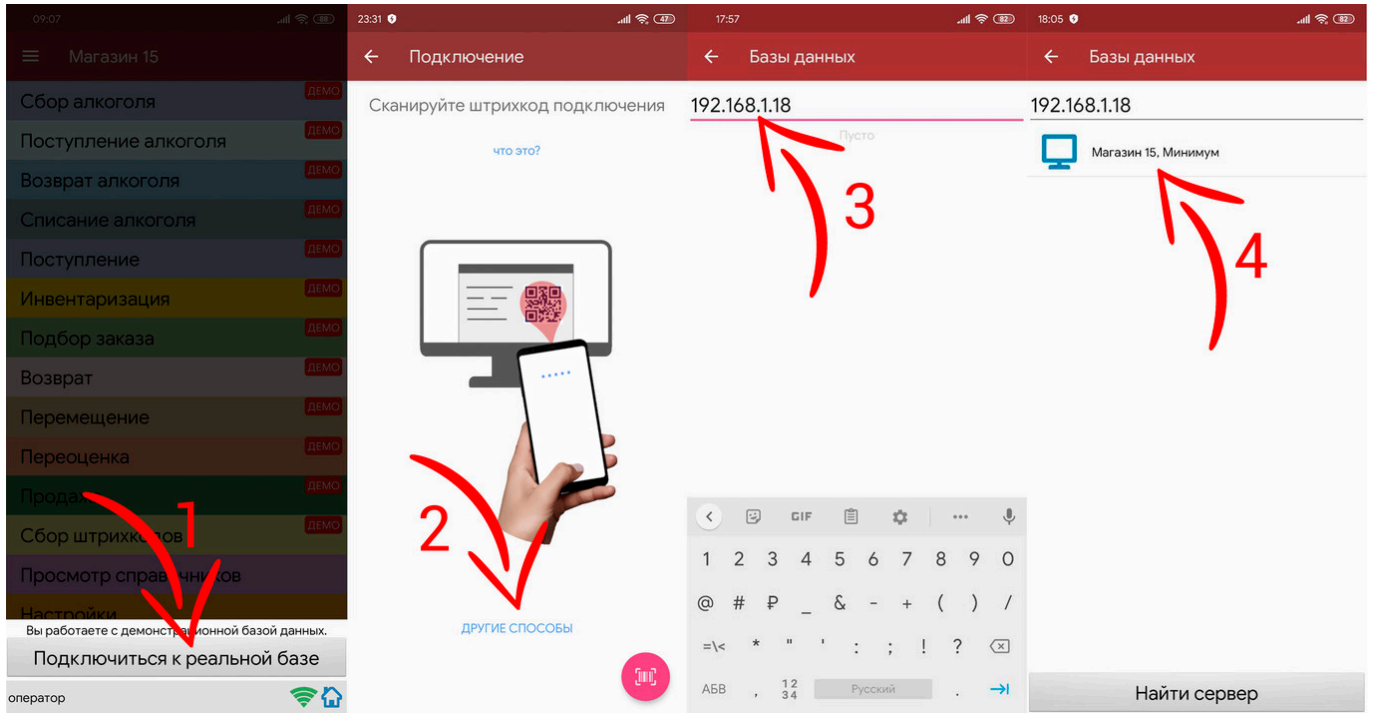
09:07
Магазин 15
Сбор алкоголя ДЕМО
Поступление алкоголя ДЕМО
Возврат алкоголя ДЕМО
Списание алкоголя ДЕМО
Поступление ДЕМО
Инвентаризация ДЕМО
Подбор заказа ДЕМО
Возврат ДЕМО
Перемещение ДЕМО
Переоценка ДЕМО
Прода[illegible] ДЕМО
Сбор штрихк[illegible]ов ДЕМО
Просмотр справ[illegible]ников
Настройки
Вы работаете с демонстра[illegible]онной базой данных.
Подключиться к реальной базе
оператор
1

23:31
Подключение
Сканируйте штрихкод подключения
что это?
ДРУГИЕ СПОСОБЫ
2

17:57
Базы данных
192.168.1.18
Пусто
3
GIF
1 2 3 4 5 6 7 8 9 0
@ # ₽ _ & - + ( ) /
=\< * " ' : ; ! ?
АБВ , 12 34 Русский .

18:05
Базы данных
192.168.1.18
Магазин 15, Минимум
4
Найти сервер